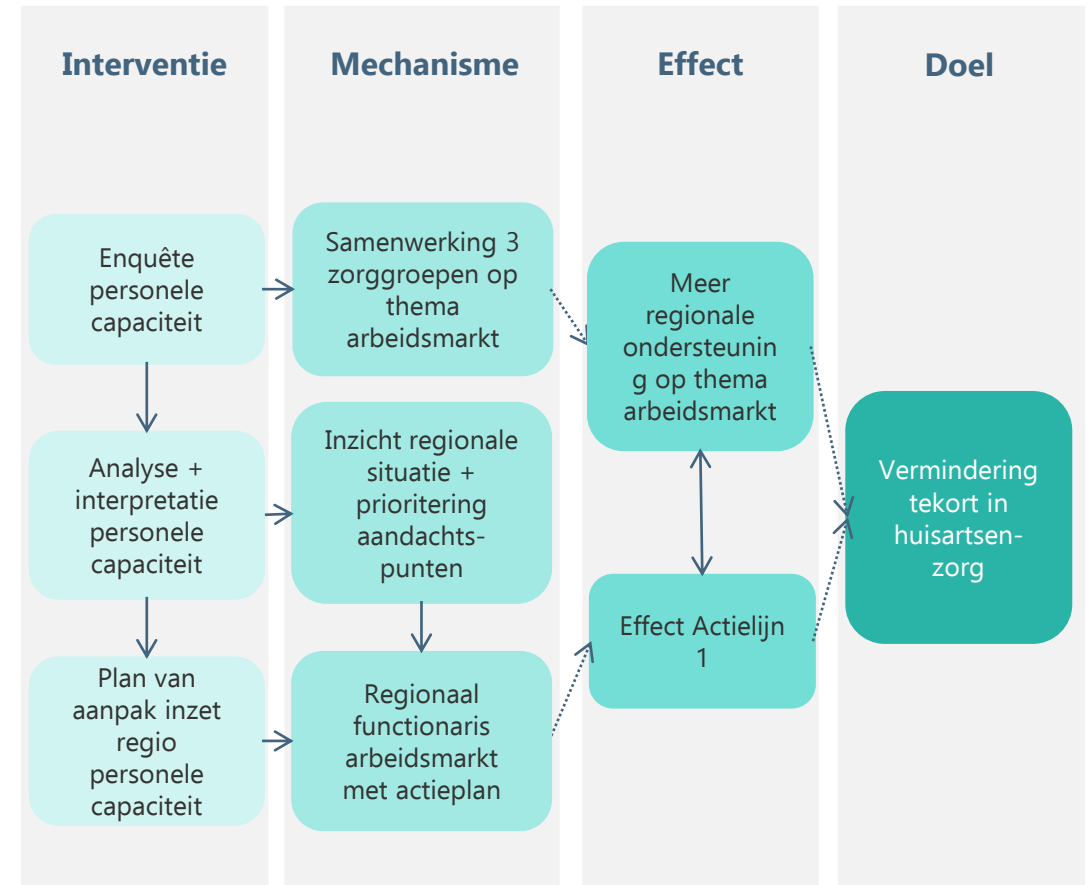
Interventie

Mechanisme

Effect

Doel

Enquête personele capaciteit

Analyse + interpretatie personele capaciteit

Plan van aanpak inzet regio personele capaciteit

Samenwerking 3 zorggroepen op thema arbeidsmarkt

Inzicht regionale situatie + prioritering aandachtspunten

Regionaal functionaris arbeidsmarkt met actieplan

Meer regionale ondersteuning op thema arbeidsmarkt

Effect Actielijn 1

Vermindering tekort in huisartsen-zorg